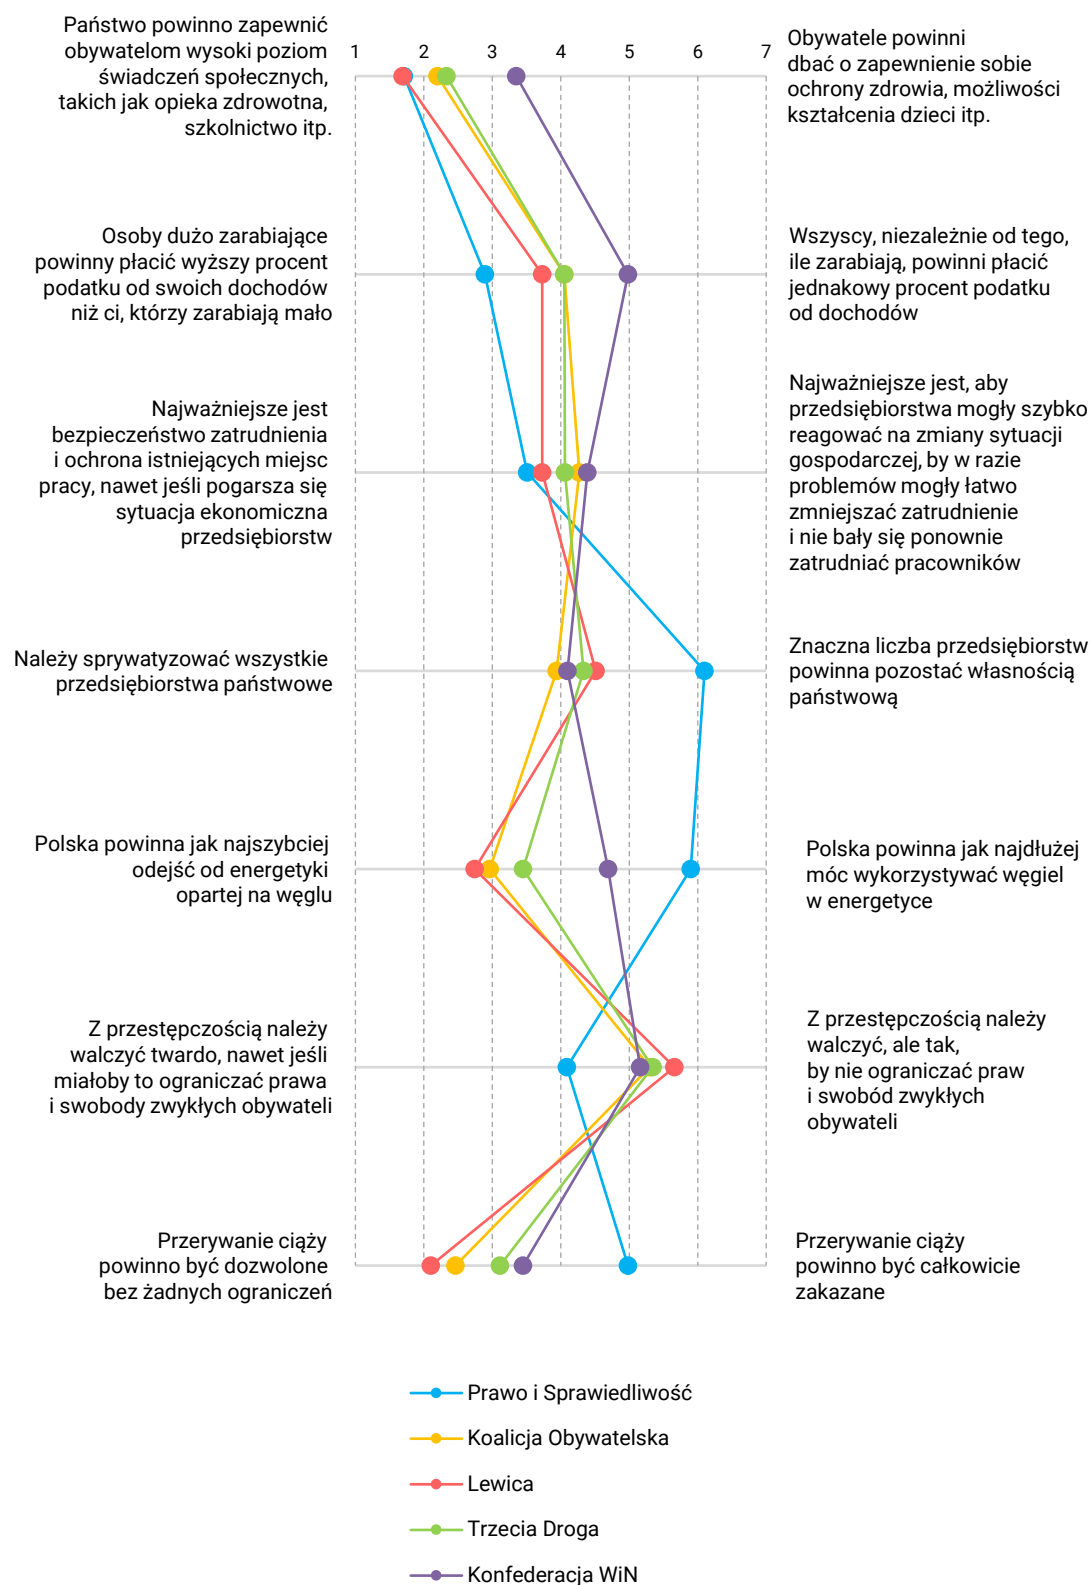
Państwo powinno zapewnić obywatelom wysoki poziom świadczeń społecznych, takich jak opieka zdrowotna, szkolnictwo itp.

1 2 3 4 5 6 7

Obywatele powinni dbać o zapewnienie sobie ochrony zdrowia, możliwości kształcenia dzieci itp.

Osoby dużo zarabiające powinny płacić wyższy procent podatku od swoich dochodów niż ci, którzy zarabiają mało

Wszyscy, niezależnie od tego, ile zarabiają, powinni płacić jednakowy procent podatku od dochodów

Najważniejsze jest bezpieczeństwo zatrudnienia i ochrona istniejących miejsc pracy, nawet jeśli pogarsza się sytuacja ekonomiczna przedsiębiorstw

Najważniejsze jest, aby przedsiębiorstwa mogły szybko reagować na zmiany sytuacji gospodarczej, by w razie problemów mogły łatwo zmniejszać zatrudnienie i nie bały się ponownie zatrudniać pracowników

Należy sprywatyzować wszystkie przedsiębiorstwa państwowe

Znaczna liczba przedsiębiorstw powinna pozostać własnością państwową

Polska powinna jak najszybciej odejść od energetyki opartej na węglu

Polska powinna jak najdłużej móc wykorzystywać węgiel w energetyce

Z przestępczością należy walczyć twardo, nawet jeśli miałoby to ograniczać prawa i swobody zwykłych obywateli

Z przestępczością należy walczyć, ale tak, by nie ograniczać praw i swobód zwykłych obywateli

Przerywanie ciąży powinno być dozwolone bez żadnych ograniczeń

Przerywanie ciąży powinno być całkowicie zakazane

Prawo i Sprawiedliwość
Koalicja Obywatelska
Lewica
Trzecia Droga
Konfederacja WiN